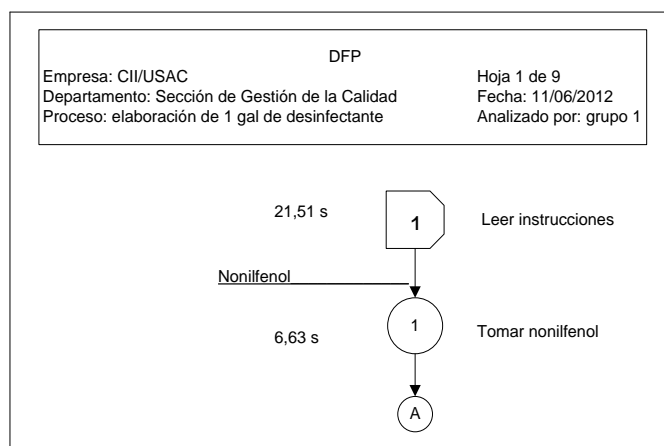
DFP

Empresa: CII/USAC
Departamento: Sección de Gestión de la Calidad
Proceso: elaboración de 1 gal de desinfectante

Hoja 1 de 9
Fecha: 11/06/2012
Analizado por: grupo 1

21,51 s

1

Leer instrucciones

Nonilfenol

1

6,63 s

Tomar nonilfenol

A